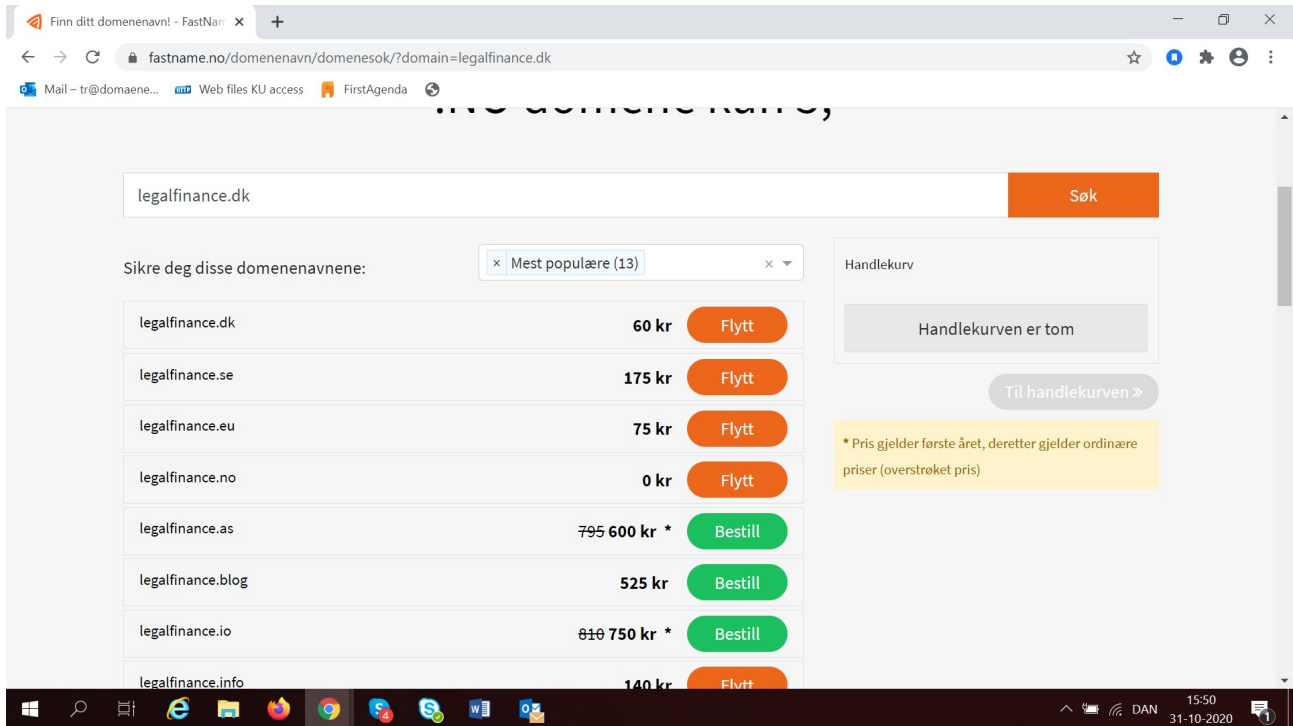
Finn ditt domenenavn! - FastNan ×
+

fastname.no/domenenavn/domenesok/?domain=legalfinance.dk

Mail – tr@domaene...
Web files KU access
FirstAgenda

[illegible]

legalfinance.dk
Søk

Sikre deg disse domenenavnene:
× Mest populære (13)

| | | |
|---|---|---|
| legalfinance.dk | 60 kr | Flytt |
| legalfinance.se | 175 kr | Flytt |
| legalfinance.eu | 75 kr | Flytt |
| legalfinance.no | 0 kr | Flytt |
| legalfinance.as | ~~795~~ 600 kr * | Bestill |
| legalfinance.blog | 525 kr | Bestill |
| legalfinance.io | ~~810~~ 750 kr * | Bestill |
| legalfinance.info | 140 kr | Flytt |

Handlekurv

Handlekurven er tom

Til handlekurven »

* Pris gjelder første året, deretter gjelder ordinære priser (overstrøket pris)

DAN
15:50
31-10-2020